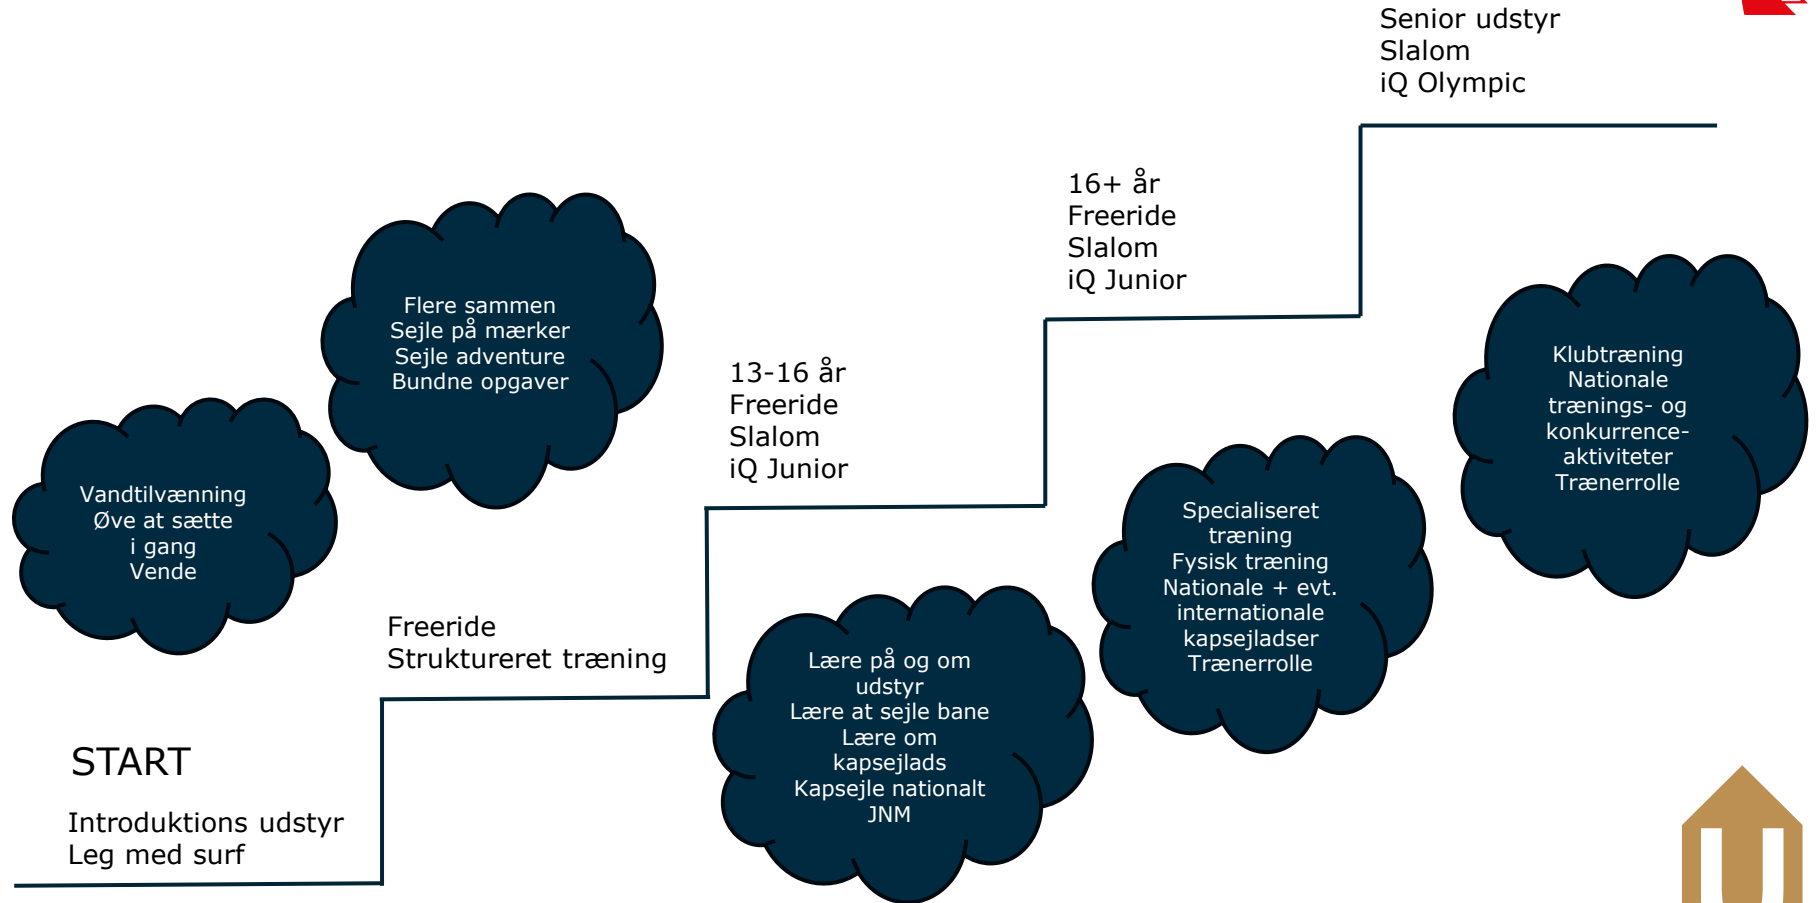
Senior udstyr
Slalom
iQ Olympic

16+ år
Freeride
Slalom
iQ Junior

Flere sammen
Sejle på mærker
Sejle adventure
Bundne opgaver

13-16 år
Freeride
Slalom
iQ Junior

Klubtræning
Nationale
trænings- og
konkurrence-aktiviteter
Trænerrolle

Vandtilvænning
Øve at sætte
i gang
Vende

Specialiseret
træning
Fysisk træning
Nationale + evt.
internationale
kapsejladser
Trænerrolle

Freeride
Struktureret træning

Lære på og om
udstyr
Lære at sejle bane
Lære om
kapsejlads
Kapsejle nationalt
JNM

START

Introduktions udstyr
Leg med surf